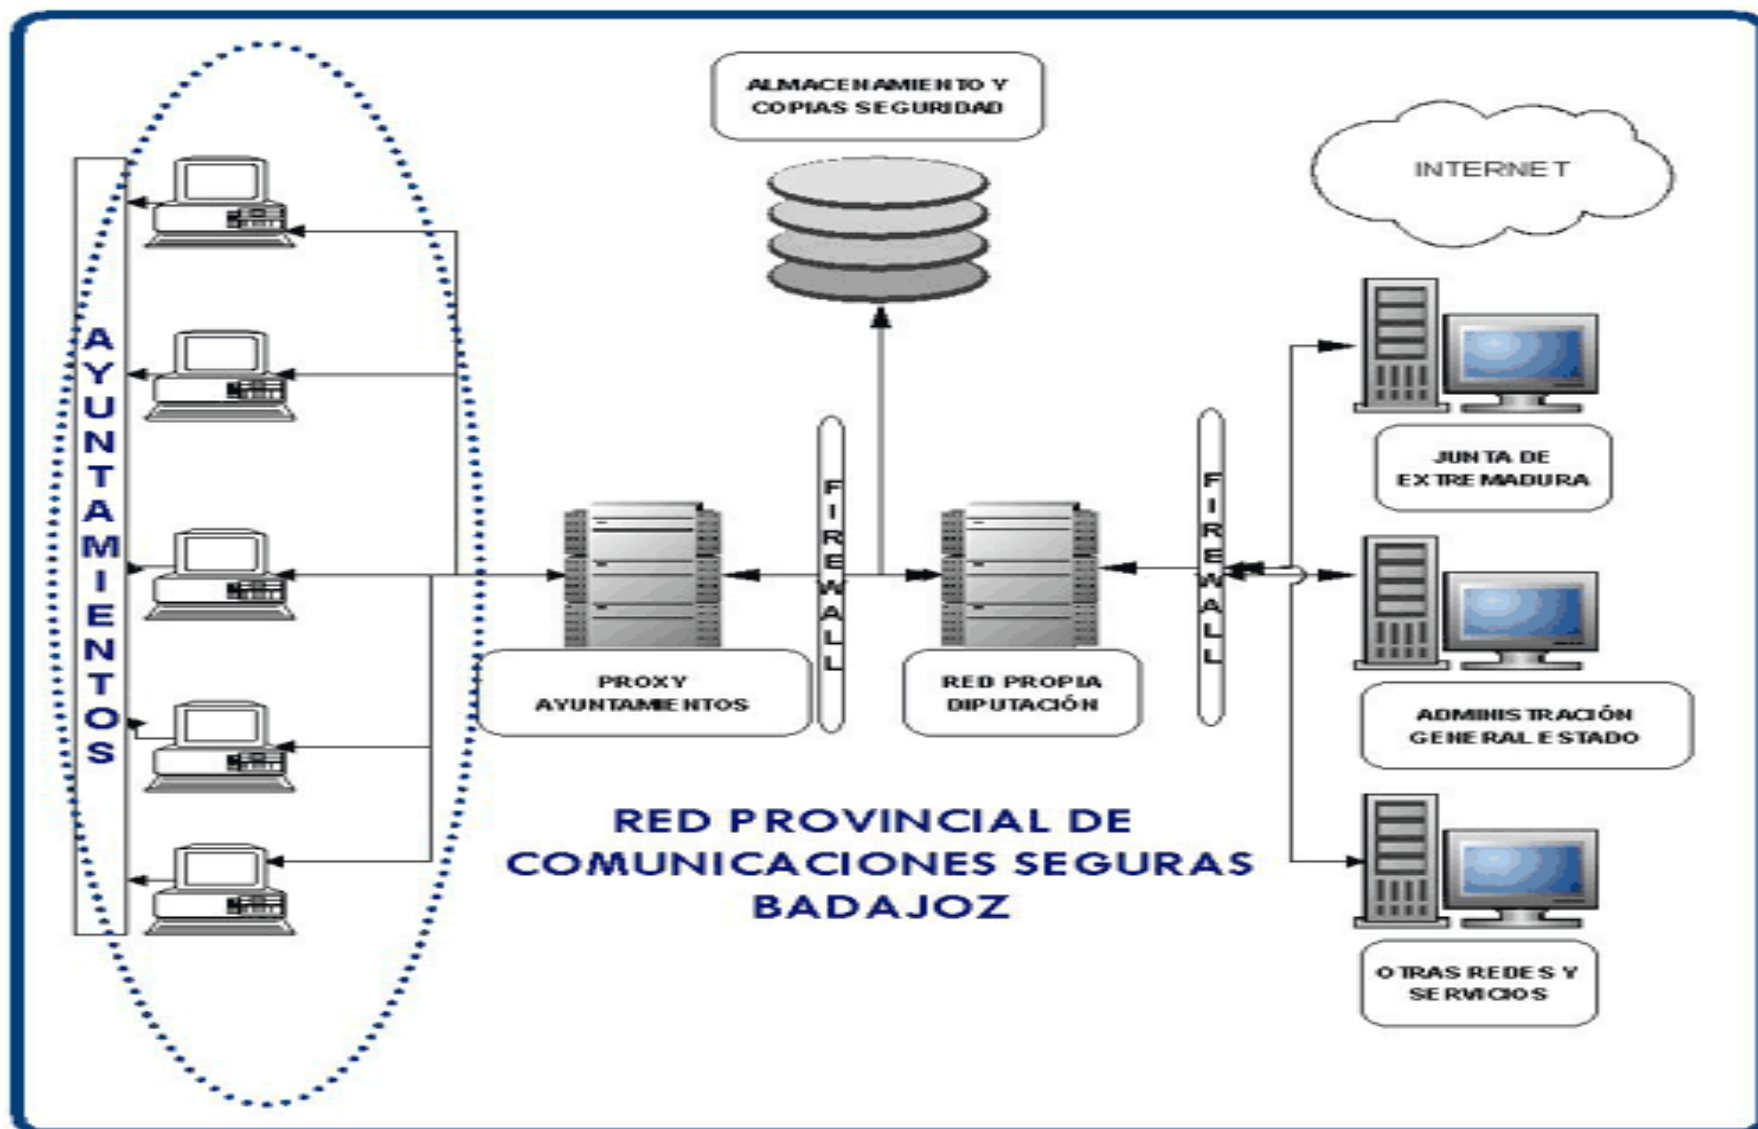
ALMACENAMIENTO Y COPIAS SEGURIDAD

INTERNET

AYUNTAMIENTOS

FIREWALL

FIREWALL

JUNTA DE EXTREMADURA

PROXY AYUNTAMIENTOS

RED PROPIA DIPUTACIÓN

ADMINISTRACIÓN GENERAL ESTADO

RED PROVINCIAL DE COMUNICACIONES SEGURAS BADAJOZ

OTRAS REDES Y SERVICIOS